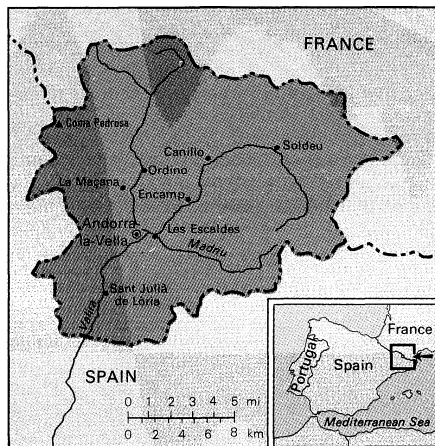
FRANCE

Coma Pedrosa

Canillo

Soldeu

Ordino

La Maçana

Encamp

Andorra la Vella

Les Escaldes

Madriu

Sant Julià de Lòria

Valira

SPAIN

0 1 2 3 4 5 mi
0 2 4 6 8 km

France

Portugal

Spain

Mediterranean Sea